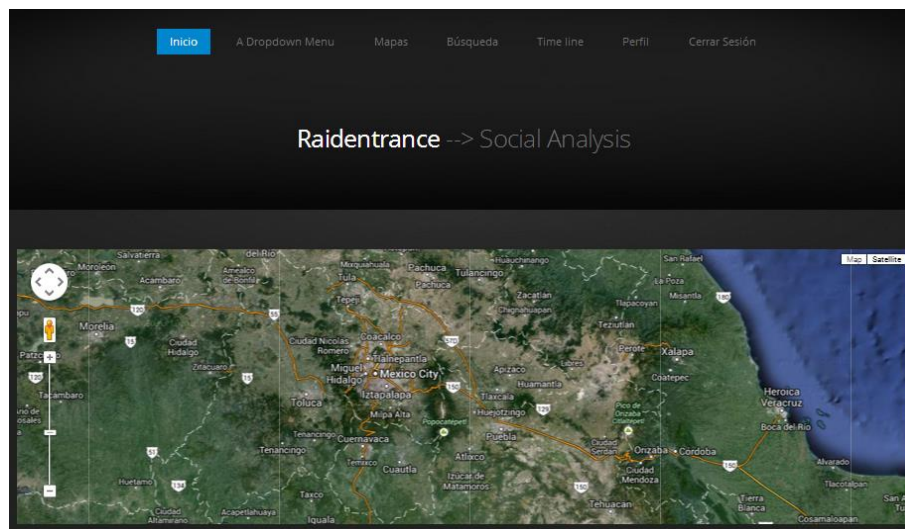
Inicio A Dropdown Menu Mapas Búsqueda Time line Perfil Cerrar Sesión

Raidentrance --> Social Analysis

Map Satellite

Salvatierra Moroleón Acámbaro Amealco de Bonfil del Río Mixquiahuala Tula Tepeji Pachuca Tulancingo Huauchinango San Rafael La Poza Misantla Zacatlán Chignahuapan Tlapacoyan Teziutlán Morelia Ciudad Hidalgo Zitácuaro Coacalco Ciudad Nicolás Romero Tlalnepantla Miguel Hidalgo Mexico City Iztapalapa Apizaco Huamantla Tlaxcala Perote Xalapa Coatepec Heroica Veracruz Boca del Río Pátzcuaro Tacámbaro Toluca Milpa Alta Huejotzingo Pico de Orizaba Tenancingo Cuernavaca Popocatépetl Puebla Ciudad Serdán Orizaba Córdoba Ciudad Mendoza Temixco Cuautla Atlixco Izúcar de Matamoros Alvarado Tlacotalpan Huetamo Ciudad Altamirano Taxco Acapetlahuaya Iguala Tehuacán Tierra Blanca Cosamaloapan San A